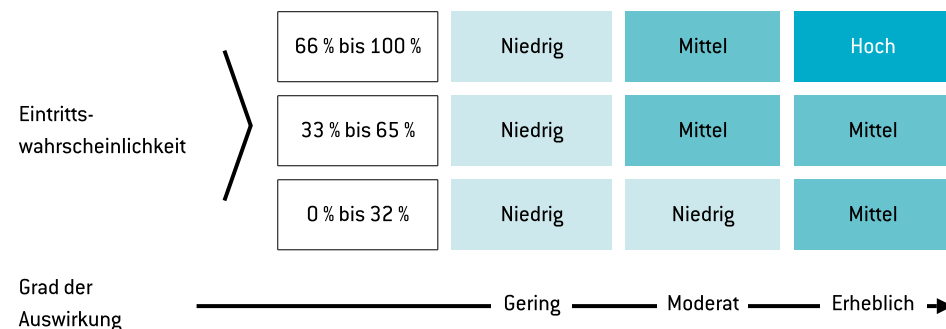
Eintrittswahrscheinlichkeit

| | | | |
|---|---|---|---|
| 66 % bis 100 % | Niedrig | Mittel | Hoch |
| 33 % bis 65 % | Niedrig | Mittel | Mittel |
| 0 % bis 32 % | Niedrig | Niedrig | Mittel |

Grad der Auswirkung

Gering Moderat Erheblich